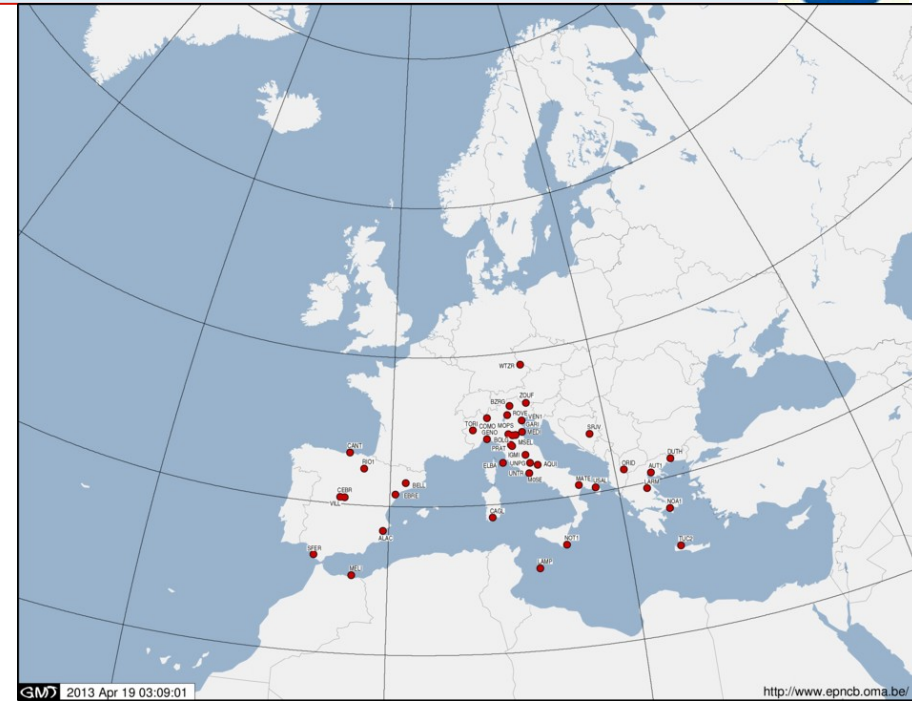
WTZR
ZOUF
BZRG
ROVE
VEN1
TORI
COMO
MOPS
GARI
GENO
MEDI
BOLG
PRAT
M0SE
CANT
RIO1
IGMI
ELBA
UNPG
AQUI
UNTR
DOSE
SRJV
ORID
AUT1
DUTH
ARM
NOA1
TUC2
CEBR
VILL
BELL
EBRE
ALAC
CAGL
MATE
LSAL
NOT1
SFER
MELI
LAMP
GMT 2013 Apr 19 03:09:01
http://www.epncb.oma.be/